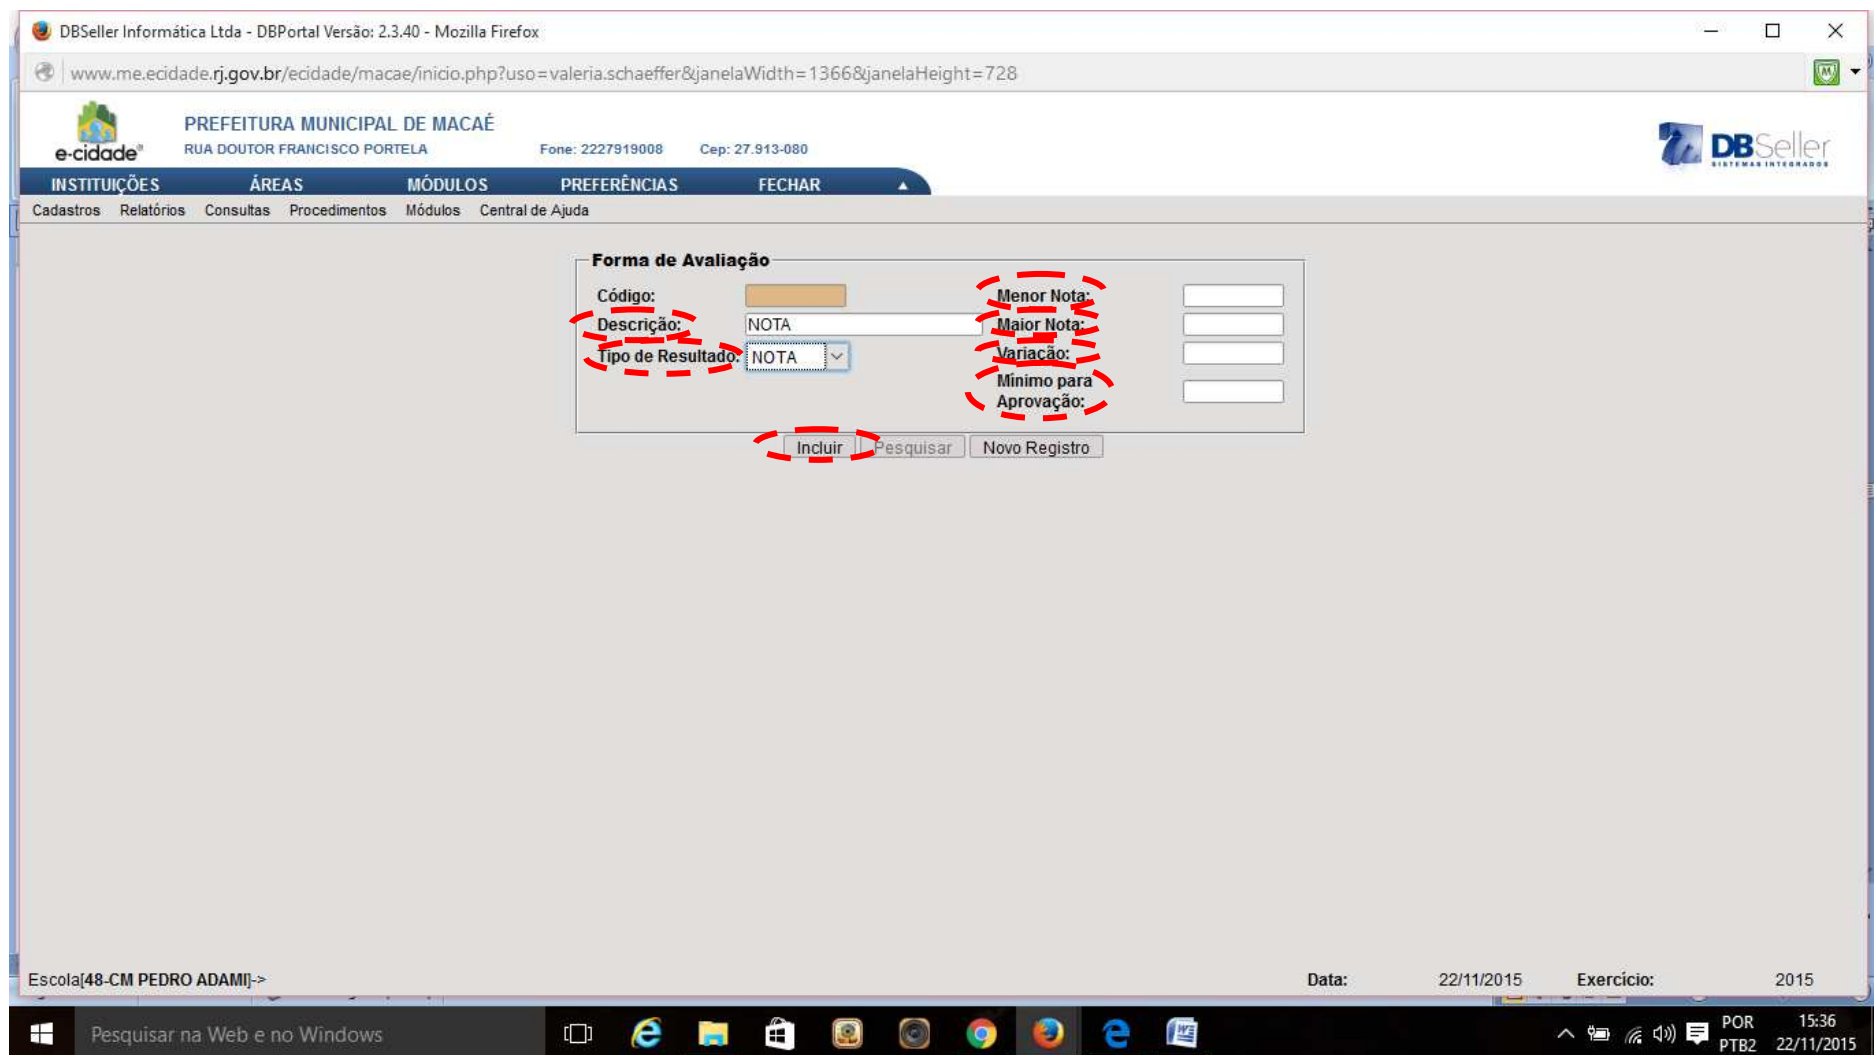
DBSeller Informática Ltda - DBPortal Versão: 2.3.40 - Mozilla Firefox

www.me.ecidade.rj.gov.br/ecidade/macae/inicio.php?uso=valeria.schaeffer&janelaWidth=1366&janelaHeight=728

e-cidade

PREFEITURA MUNICIPAL DE MACAÉ
RUA DOUTOR FRANCISCO PORTELA Fone: 2227919008 Cep: 27.913-080

DBSeller
SISTEMAS INTEGRADOS

INSTITUIÇÕES ÁREAS MÓDULOS PREFERÊNCIAS FECHAR

Cadastros Relatórios Consultas Procedimentos Módulos Central de Ajuda

Forma de Avaliação

Código:
Descrição: NOTA
Tipo de Resultado: NOTA

Menor Nota:
Maior Nota:
Variação:
Minimo para Aprovação:

Incluir Pesquisar Novo Registro

Escola[48-CM PEDRO ADAMI]->

Data: 22/11/2015 Exercício: 2015

Pesquisar na Web e no Windows

POR PTB2 15:36 22/11/2015